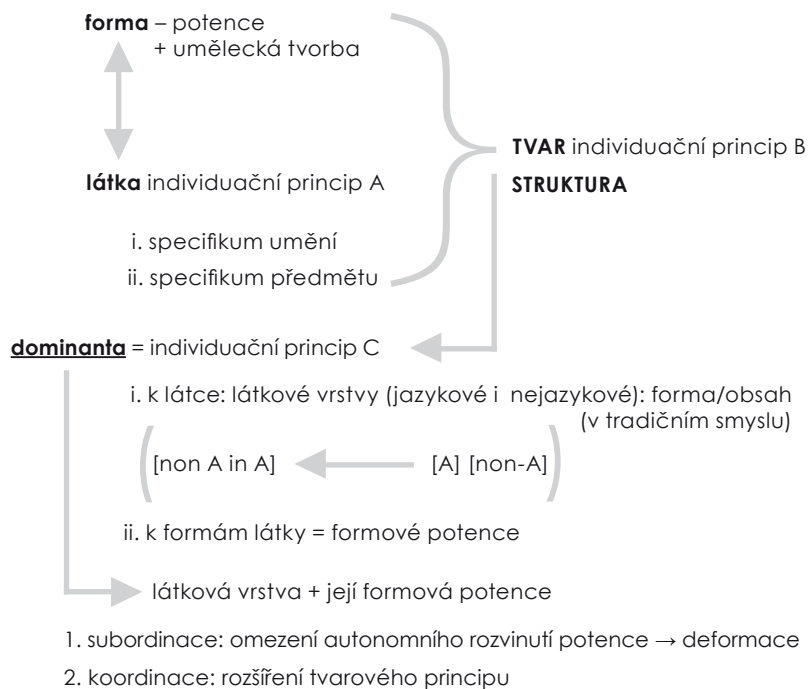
**forma** – potence
+ umělecká tvorba

**látka** individuační princip A

i. specifikum umění
ii. specifikum předmětu

**TVAR** individuační princip B
**STRUKTURA**

**dominanta** = individuační princip C

i. k látce: látkové vrstvy (jazykové i nejazykové): forma/obsah (v tradičním smyslu)

[non A in A] [A] [non-A]

ii. k formám látky = formové potence

látková vrstva + její formová potence

1. subordinace: omezení autonomního rozvinutí potence → deformace
2. koordinace: rozšíření tvarového principu